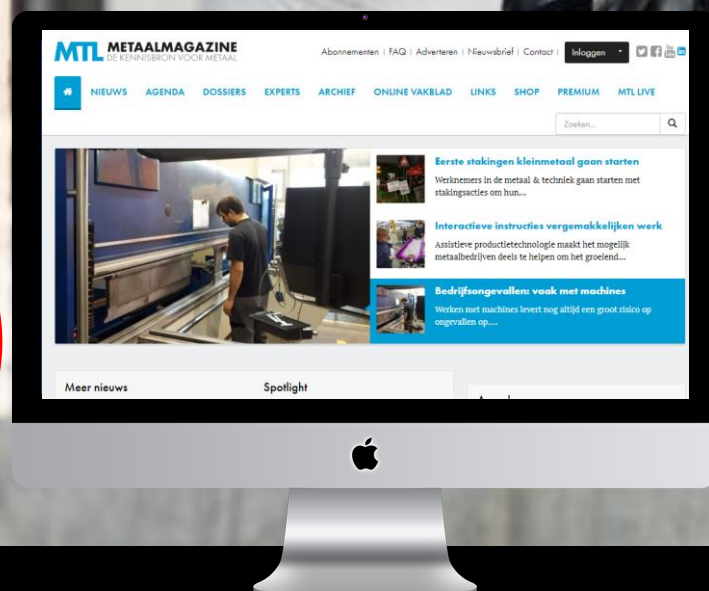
MTL METAALMAGAZINE
DE KENNISBRON VOOR METAAL

Abonnementen | FAQ | Adverteren | Nieuwsbrief | Contact | Inloggen

NIEUWS AGENDA DOSSIERS EXPERTS ARCHIEF ONLINE VAKBLAD LINKS SHOP PREMIUM MTL LIVE

Zoeken...

Eerste stakingen kleinmetaal gaan starten
Werknemers in de metaal & techniek gaan starten met stakingsacties om hun...

Interactieve instructies vergemakkelijken werk
Assistieve productietechnologie maakt het mogelijk metaalbedrijven deels te helpen om het groeiend...

Bedrijfsongevallen: vaak met machines
Werken met machines levert nog altijd een groot risico op ongevallen op....

Meer nieuws

Spotlight